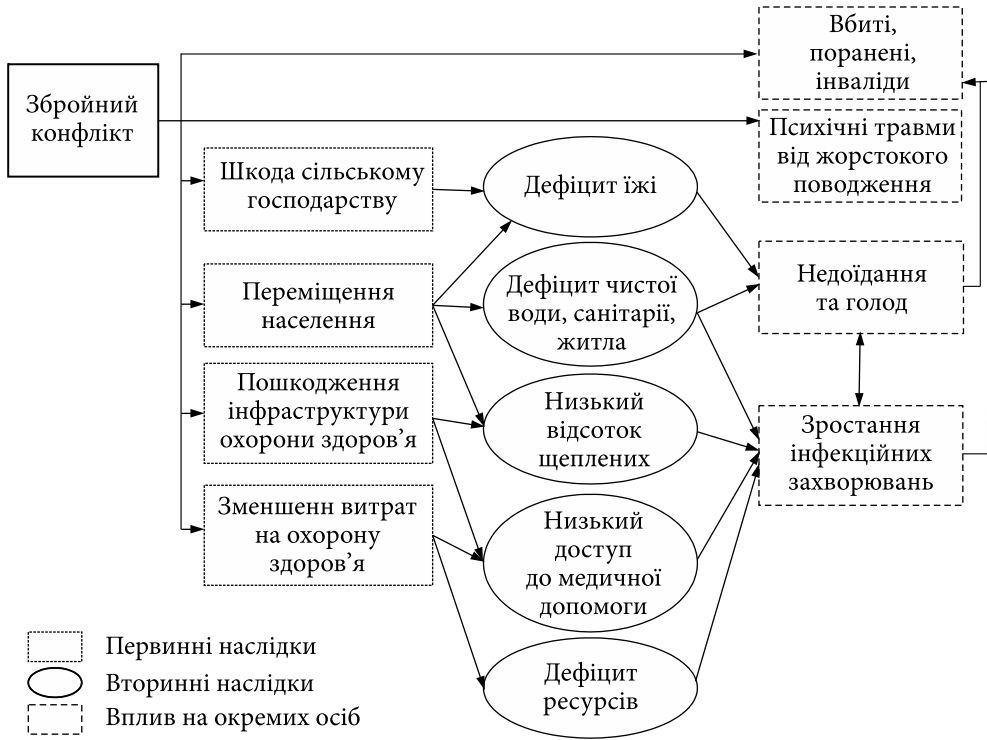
Збройний конфлікт

Вбиті, поранені, інваліди

Психічні травми від жорстокого поводження

Шкода сільському господарству

Дефіцит їжі

Переміщення населення

Дефіцит чистої води, санітарії, житла

Недоїдання та голод

Пошкодження інфраструктури охорони здоров'я

Низький відсоток щеплених

Зростання інфекційних захворювань

Зменшенн витрат на охорону здоров'я

Низький доступ до медичної допомоги

Дефіцит ресурсів

Первинні наслідки
Вторинні наслідки
Вплив на окремих осіб